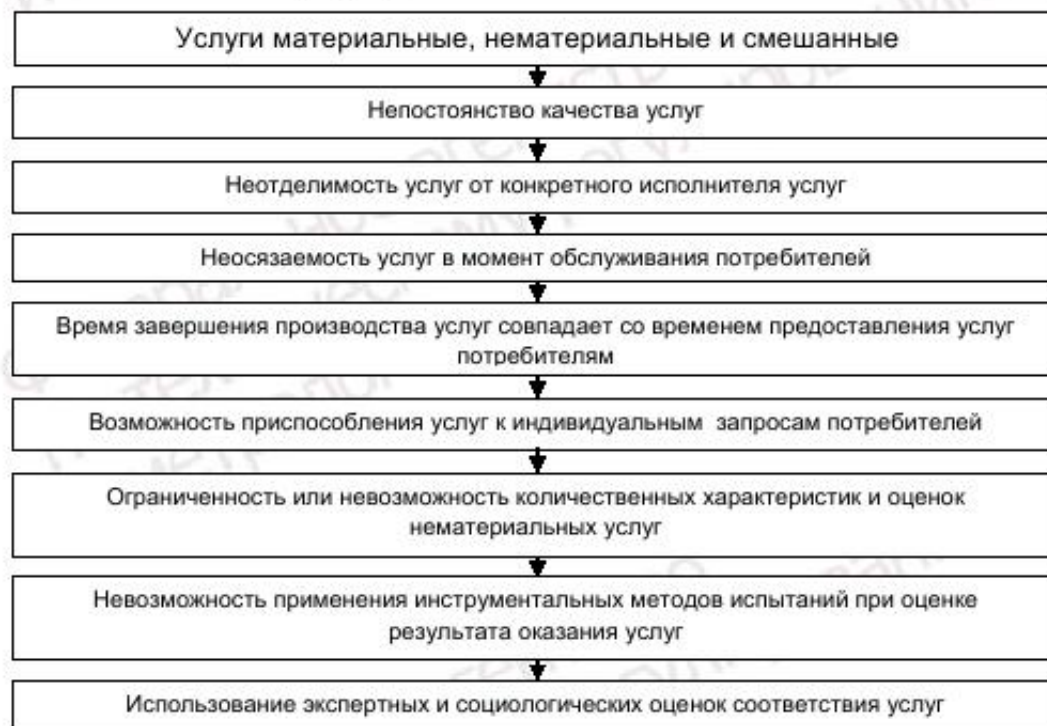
Услуги материальные, нематериальные и смешанные

Непостоянство качества услуг

Неотделимость услуг от конкретного исполнителя услуг

Неосязаемость услуг в момент обслуживания потребителей

Время завершения производства услуг совпадает со временем предоставления услуг потребителям

Возможность приспособления услуг к индивидуальным запросам потребителей

Ограниченность или невозможность количественных характеристик и оценок нематериальных услуг

Невозможность применения инструментальных методов испытаний при оценке результата оказания услуг

Использование экспертных и социологических оценок соответствия услуг